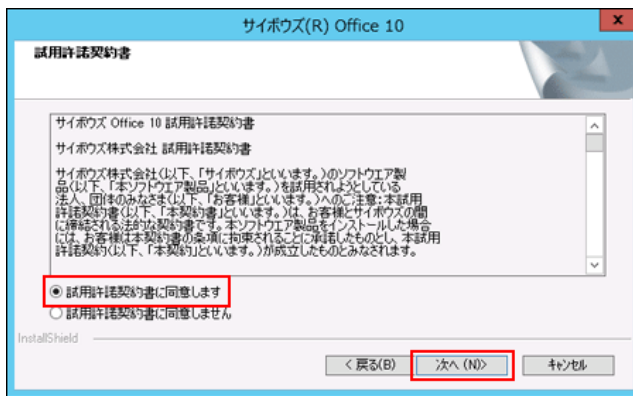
サイボウズ(R) Office 10

試用許諾契約書

サイボウズ Office 10 試用許諾契約書

サイボウズ株式会社 試用許諾契約書

サイボウズ株式会社(以下、「サイボウズ」といいます。)のソフトウエア製品(以下、「本ソフトウエア製品」といいます。)を試用されようとしている法人、団体のみなさま(以下、「お客様」といいます。)へのご注意:本試用許諾契約書(以下、「本契約書」といいます。)は、お客様とサイボウズの間に締結される法的な契約書です。本ソフトウエア製品をインストールした場合には、お客様は本契約書の条項に拘束されることに承諾したものとし、本試用許諾契約(以下、「本契約」といいます。)が成立したものとみなされます。

試用許諾契約書に同意します
試用許諾契約書に同意しません

InstallShield

< 戻る(B)
次へ (N)>
キャンセル